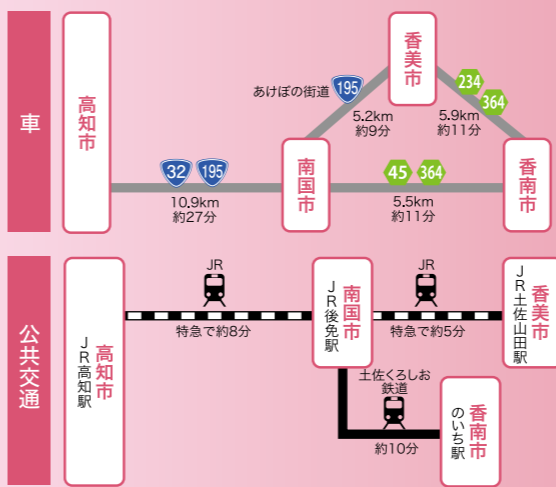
車

高知市

32 195

10.9km
約27分

南国市

あけぼの街道 195

5.2km
約9分

香美市

234 364

5.9km
約11分

45 364

5.5km
約11分

香南市

公共交通

高知市
JR高知駅

JR

特急で約8分

南国市
JR後免駅

JR

特急で約5分

香美市
JR土佐山田駅

土佐くろしお鉄道

約10分

香南市
のいち駅